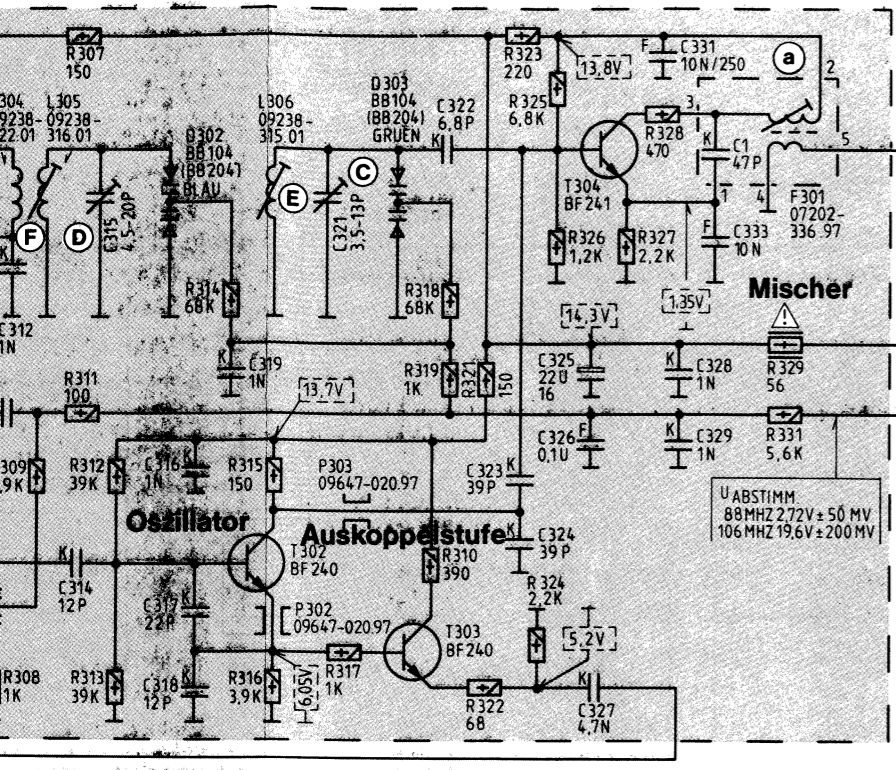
R307
150
R323
220
13,8V
F C331
10N/250
a
2
304
09238-
22.01
L305
09238-
316.01
D302
BB104
(BB204)
BLAU
L306
09238-
315.01
D303
BB104
(BB204)
GRUEN
C322
6,8P
K
R325
6,8K
R328
470
3
K C1
47P
1
5
4
F301
07202-
336.97
T304
BF241
F
D
C315
4,5-20P
E
C
C321
3,5-13P
R326
1,2K
R327
2,2K
F C333
10N
R314
68K
R318
68K
1,35V
Mischer
C312
1N
K C319
1N
14,3V
R319
1K
R321
150
C325
22U
16
K C328
1N
R329
56
R311
100
13,7V
C326
0,1U
K C329
1N
R331
5,6K
309
,9K
R312
39K
C316
1N
R315
150
P303
09647-020.97
C323
39P
K
$U_{ABSTIMM}$
88MHZ 2,72V ± 50 MV
106MHZ 19,6V ± 200 MV
Oszillator
Auskoppelstufe
K C324
39P
K
C314
12P
T302
BF240
R310
390
C317
22P
P302
09647-020.97
R 324
2,2K
T303
BF240
5,2V
R308
1K
R313
39K
C318
12P
R316
3,9K
6,05V
R317
1K
R322
68
K
C327
4,7N